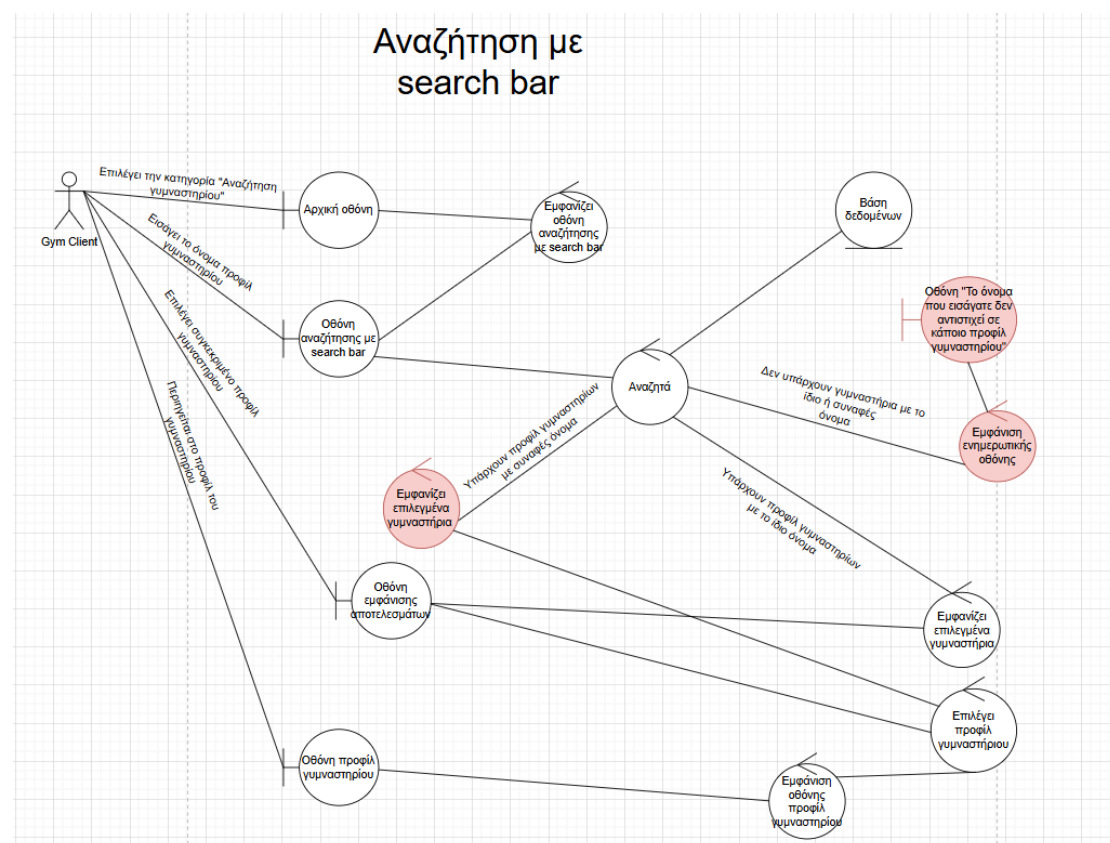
Αναζήτηση με search bar

Gym Client

Επιλέγει την κατηγορία "Αναζήτηση γυμναστηρίου"

Εισάγει το όνομα προφίλ γυμναστηρίου

Επιλέγει συγκεκριμένο προφίλ γυμναστηρίου

Περιηγείται στο προφίλ του γυμναστηρίου

Αρχική οθόνη

Εμφανίζει οθόνη αναζήτησης με search bar

Βάση δεδομένων

Οθόνη αναζήτησης με search bar

Αναζητά

Οθόνη "Το όνομα που εισάγατε δεν αντιστιχεί σε κάποιο προφίλ γυμναστηρίου"

Δεν υπάρχουν γυμναστήρια με το ίδιο ή συναφές όνομα

Εμφάνιση ενημερωτικής οθόνης

Υπάρχουν προφίλ γυμναστηρίων με συναφές όνομα

Εμφανίζει επιλεγμένα γυμναστήρια

Υπάρχουν προφίλ γυμναστηρίων με το ίδιο όνομα

Οθόνη εμφάνισης αποτελεσμάτων

Εμφανίζει επιλεγμένα γυμναστήρια

Επιλέγει προφίλ γυμναστηρίου

Οθόνη προφίλ γυμναστηρίου

Εμφάνιση οθόνης προφίλ γυμναστηρίου